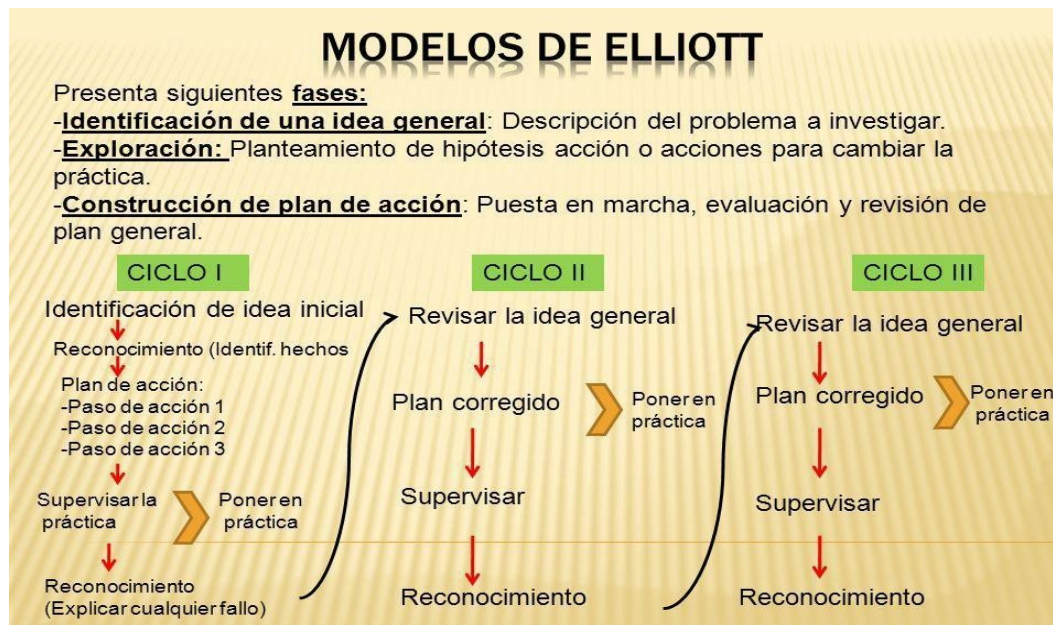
MODELOS DE ELLIOTT

Presenta siguientes **fases:**
-**Identificación de una idea general**: Descripción del problema a investigar.
-**Exploración:** Planteamiento de hipótesis acción o acciones para cambiar la práctica.
-**Construcción de plan de acción**: Puesta en marcha, evaluación y revisión de plan general.

CICLO I

Identificación de idea inicial

Reconocimiento (Identif. hechos

Plan de acción:
-Paso de acción 1
-Paso de acción 2
-Paso de acción 3

Supervisar la práctica

Poner en práctica

Reconocimiento (Explicar cualquier fallo)

CICLO II

Revisar la idea general

Plan corregido

Poner en práctica

Supervisar

Reconocimiento

CICLO III

Revisar la idea general

Plan corregido

Poner en práctica

Supervisar

Reconocimiento